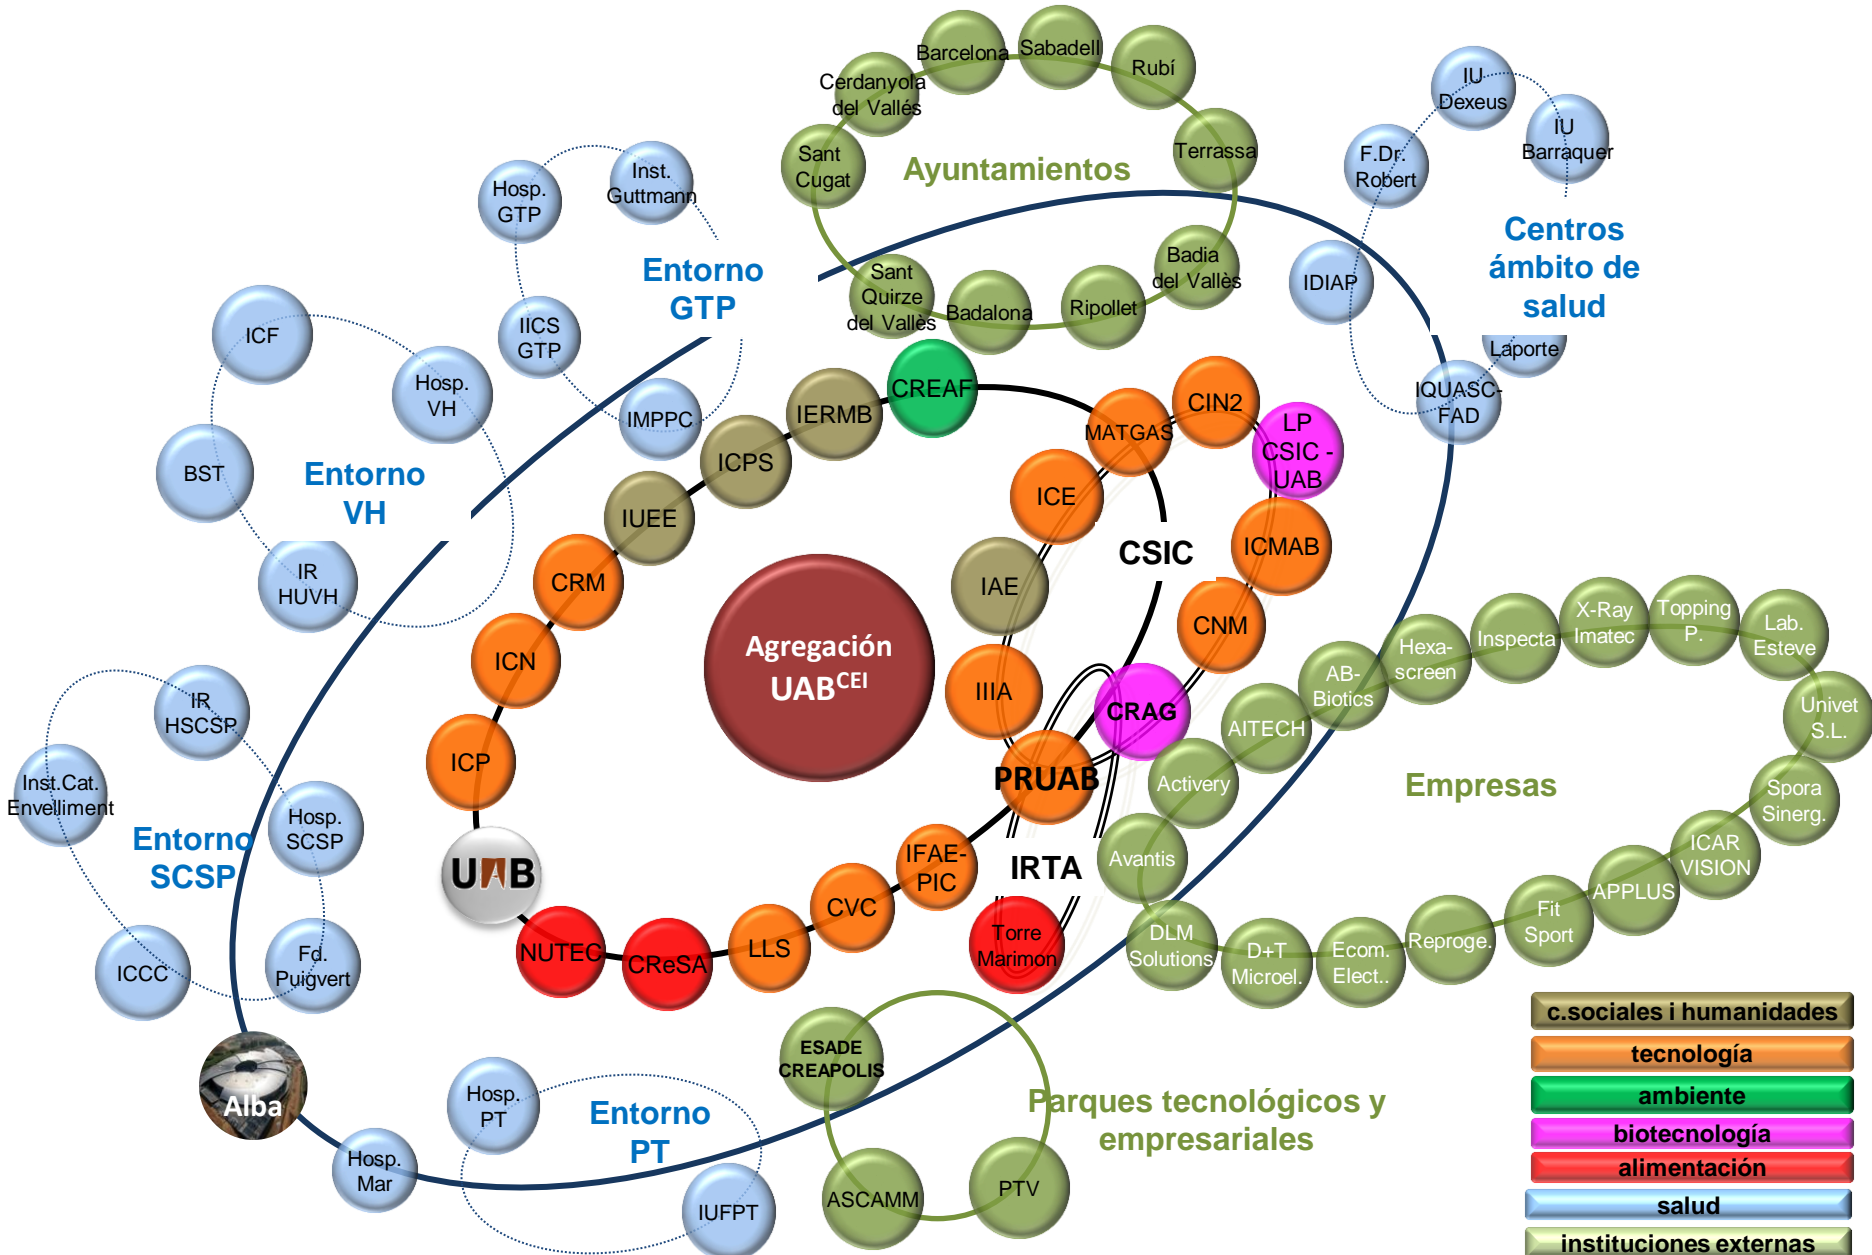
Barcelona Sabadell Rubí
Cerdanyola del Vallés
Sant Cugat
Ayuntamientos
Terrassa
Sant Quirze del Vallès
Badalona
Ripollet
Badia del Vallès

IU Dexeus
IU Barraquer
F.Dr. Robert
IDIAP
Centros ámbito de salud
Laporte
IQUASC-FAD

Hosp. GTP
Inst. Guttmann
Entorno GTP
IICS GTP
IMPPC

ICF
Hosp. VH
BST
Entorno VH
IR HUVH

IR HSCSP
Inst.Cat. Envelliment
Hosp. SCSP
Entorno SCSP
Fd. Puigvert
ICCC

CREAF
IERMB
ICPS
IUEE
CRM
ICN
ICP
UAB
NUTEC
CReSA
LLS
CVC
IFAE-PIC
Agregación UAB$^{CEI}$
MATGAS
CIN2
LP CSIC - UAB
ICE
CSIC
ICMAB
IAE
CNM
IIIA
CRAG
PRUAB
IRTA
Torre Marimon

AB-Biotics
Hexa-screen
Inspecta
X-Ray Imatec
Topping P.
Lab. Esteve
Univet S.L.
AITECH
Activery
Empresas
Spora Sinerg.
Avantis
ICAR VISION
APPLUS
Fit Sport
Reproge.
Ecom. Elect..
D+T Microel.
DLM Solutions

ESADE CREAPOLIS
Parques tecnológicos y empresariales
ASCAMM
PTV

Alba
Hosp. Mar
Hosp. PT
Entorno PT
IUFPT

c.sociales i humanidades
tecnología
ambiente
biotecnología
alimentación
salud
instituciones externas